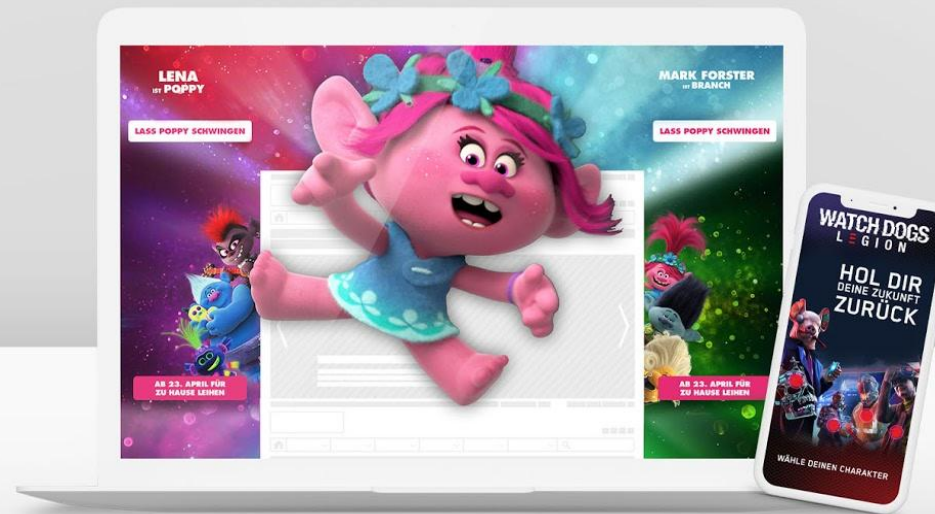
LENA
IST POPPY

MARK FORSTER
IST BRANCH

LASS POPPY SCHWINGEN

LASS POPPY SCHWINGEN

AB 23. APRIL FÜR ZU HAUSE LEIHEN

AB 23. APRIL FÜR ZU HAUSE LEIHEN

WATCH DOGS
LEGION

HOL DIR
DEINE ZUKUNFT
ZURÜCK

WÄHLE DEINEN CHARAKTER